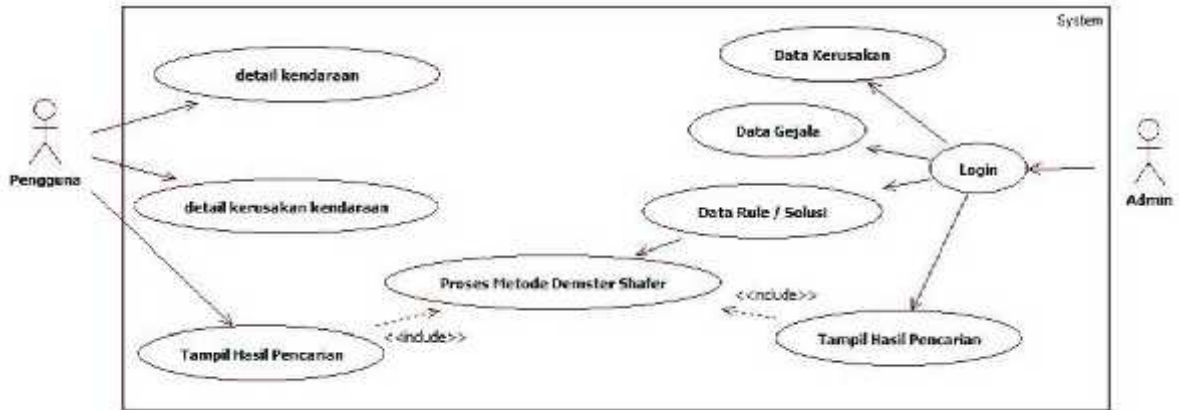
System

Pengguna

detail kendaraan

detail kerusakan kendaraan

Tampil Hasil Pencarian

<<include>>

Proses Metode Demster Shafer

Data Kerusakan

Data Gejala

Login

Data Rule / Solusi

<<include>>

Tampil Hasil Pencarian

Admin